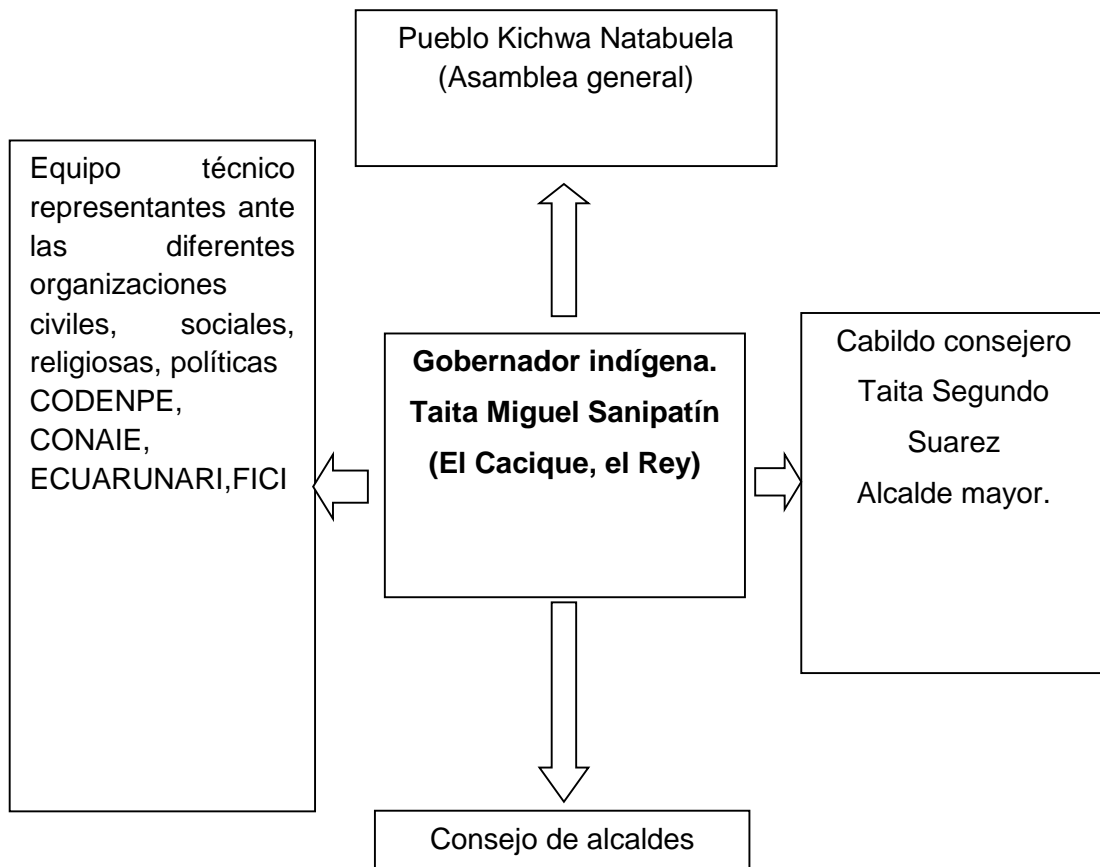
Pueblo Kichwa Natabuela
(Asamblea general)

Equipo técnico representantes ante las diferentes organizaciones civiles, sociales, religiosas, políticas CODENPE, CONAIE, ECUARUNARI,FICI

**Gobernador indígena.**
**Taita Miguel Sanipatín**
**(El Cacique, el Rey)**

Cabildo consejero
Taita Segundo
Suarez
Alcalde mayor.

Consejo de alcaldes